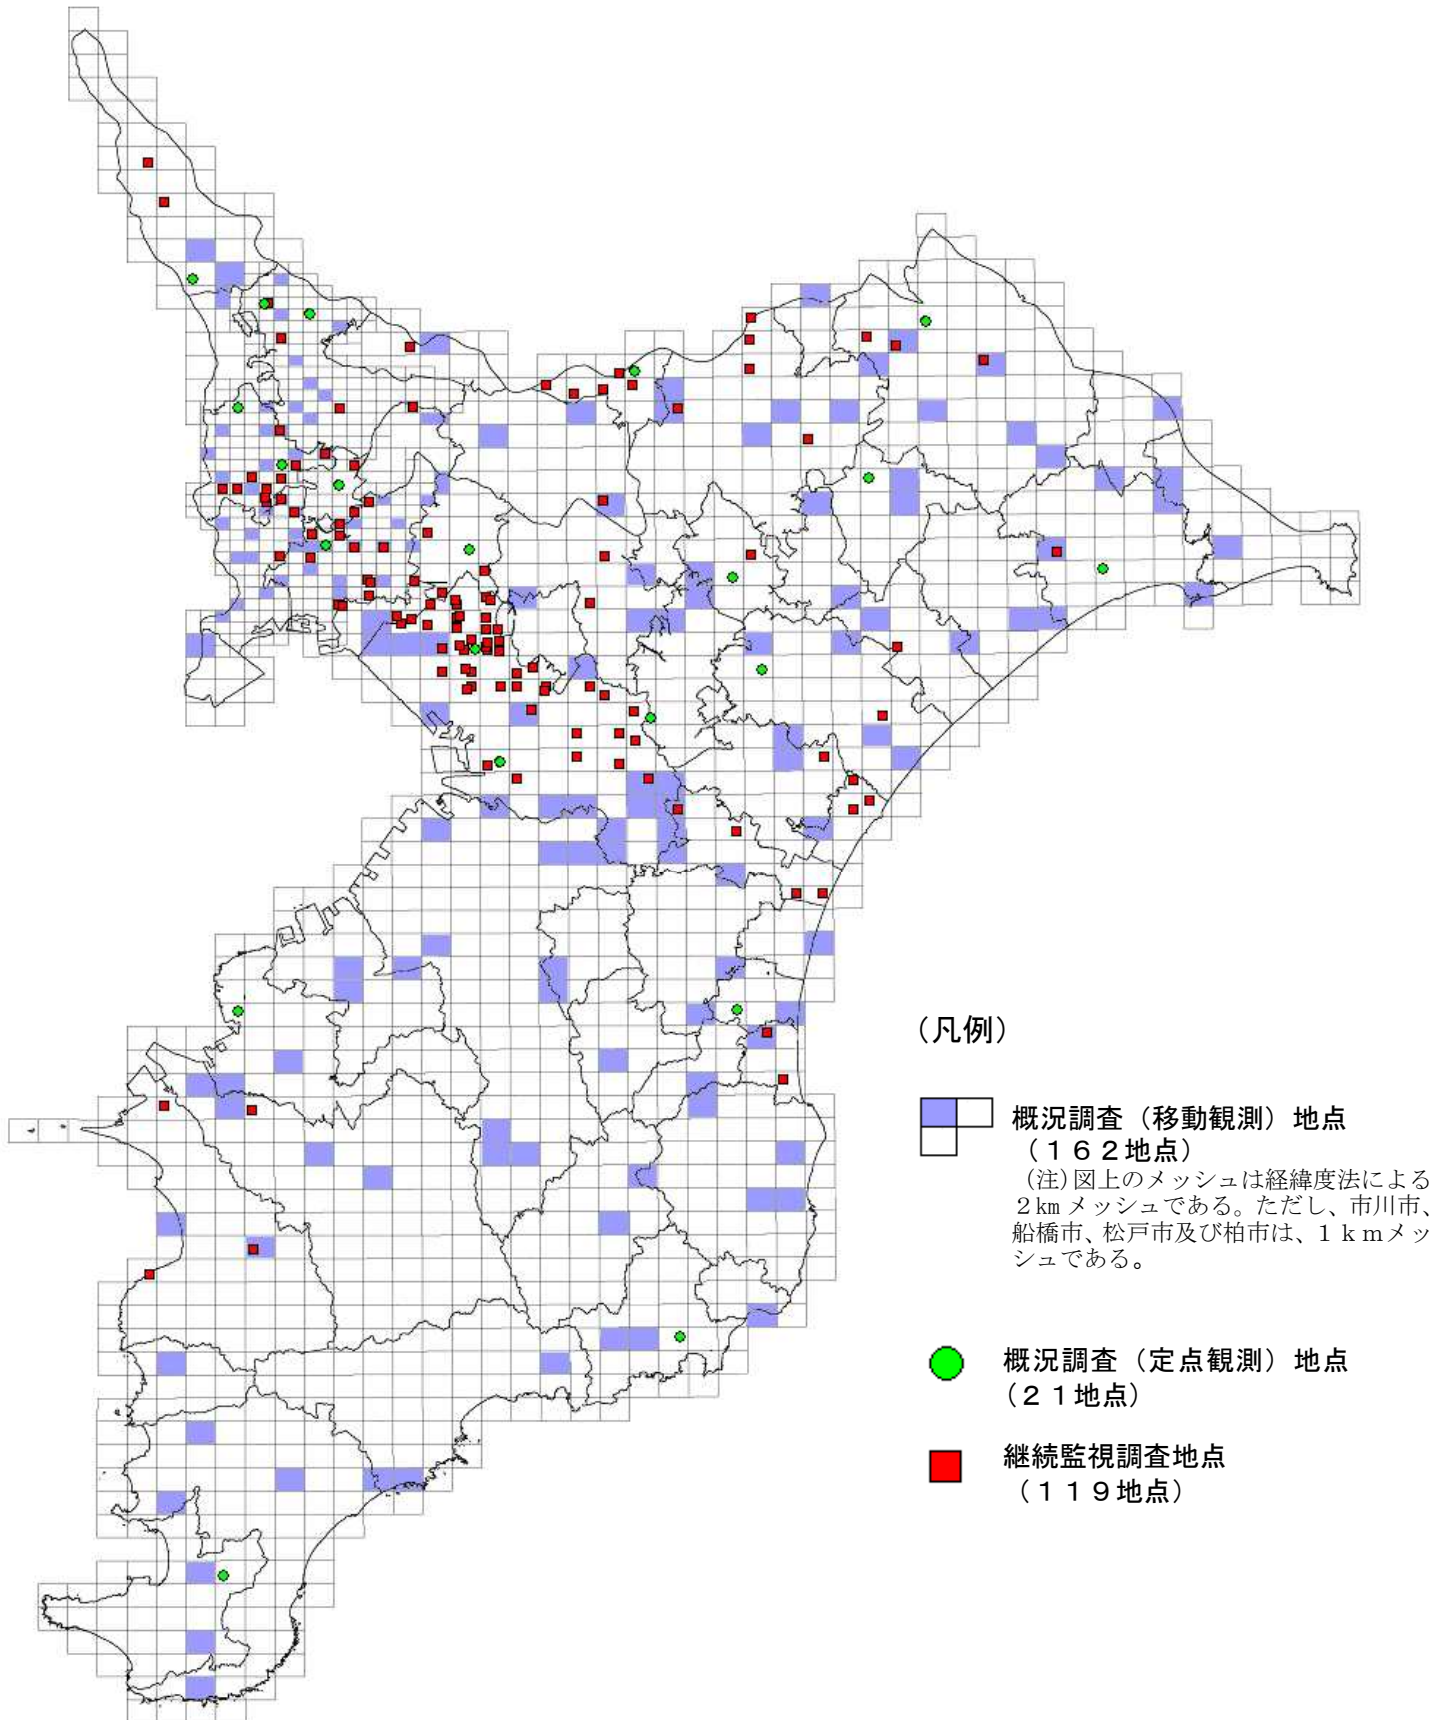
（凡例）

概況調査（移動観測）地点
（１６２地点）
（注）図上のメッシュは経緯度法による２kmメッシュである。ただし、市川市、船橋市、松戸市及び柏市は、１ｋｍメッシュである。

概況調査（定点観測）地点
（２１地点）

継続監視調査地点
（１１９地点）